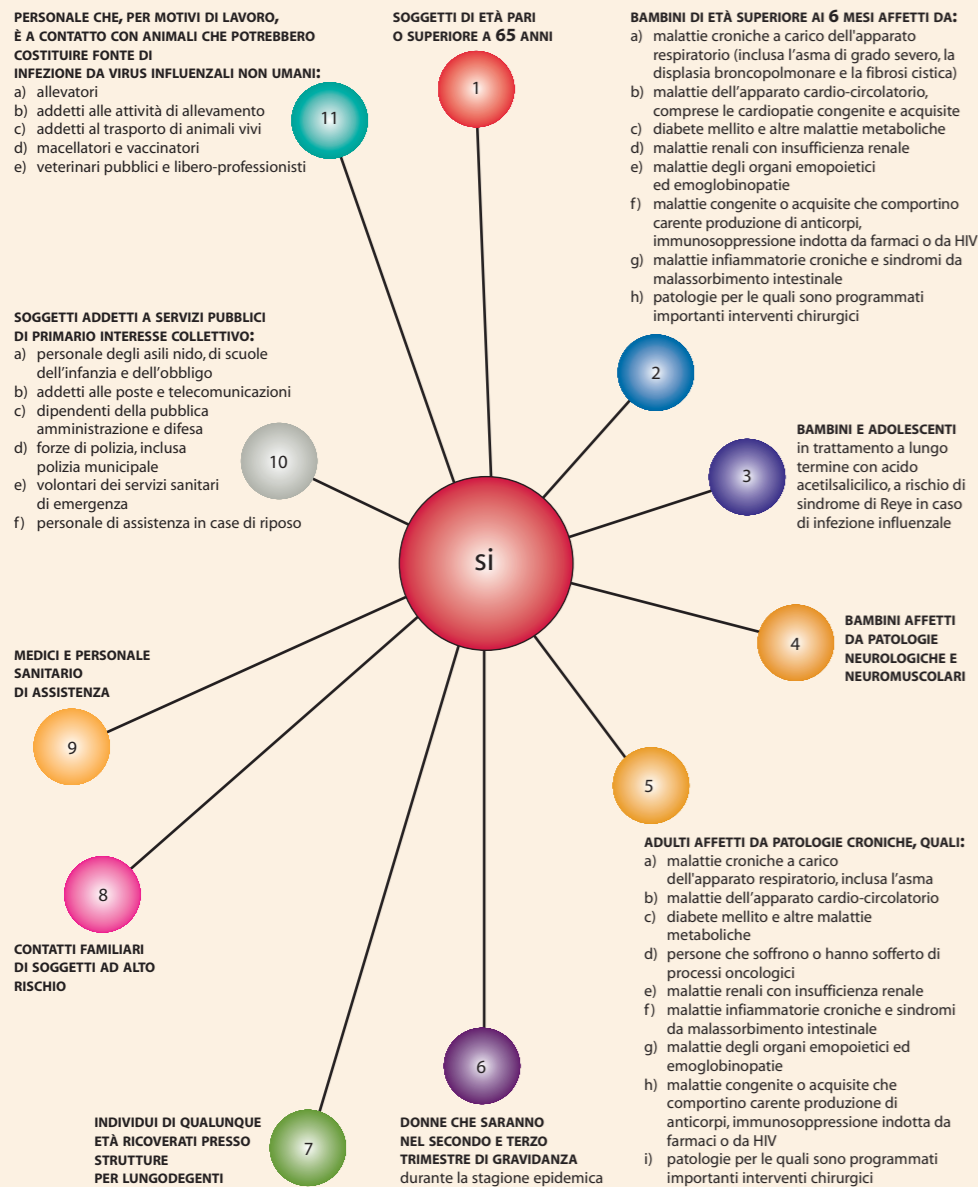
PERSONALE CHE, PER MOTIVI DI LAVORO, È A CONTATTO CON ANIMALI CHE POTREBBERO COSTITUIRE FONTE DI INFEZIONE DA VIRUS INFLUENZALI NON UMANI:
a) allevatori
b) addetti alle attività di allevamento
c) addetti al trasporto di animali vivi
d) macellatori e vaccinatori
e) veterinari pubblici e libero-professionisti

11

SOGGETTI DI ETÀ PARI O SUPERIORE A 65 ANNI

1

BAMBINI DI ETÀ SUPERIORE AI 6 MESI AFFETTI DA:
a) malattie croniche a carico dell'apparato respiratorio (inclusa l'asma di grado severo, la displasia broncopolmonare e la fibrosi cistica)
b) malattie dell'apparato cardio-circolatorio, comprese le cardiopatie congenite e acquisite
c) diabete mellito e altre malattie metaboliche
d) malattie renali con insufficienza renale
e) malattie degli organi emopoietici ed emoglobinopatie
f) malattie congenite o acquisite che comportino carente produzione di anticorpi, immunosoppressione indotta da farmaci o da HIV
g) malattie infiammatorie croniche e sindromi da malassorbimento intestinale
h) patologie per le quali sono programmati importanti interventi chirurgici

SOGGETTI ADDETTI A SERVIZI PUBBLICI DI PRIMARIO INTERESSE COLLETTIVO:
a) personale degli asili nido, di scuole dell'infanzia e dell'obbligo
b) addetti alle poste e telecomunicazioni
c) dipendenti della pubblica amministrazione e difesa
d) forze di polizia, inclusa polizia municipale
e) volontari dei servizi sanitari di emergenza
f) personale di assistenza in case di riposo

2

10

BAMBINI E ADOLESCENTI in trattamento a lungo termine con acido acetilsalicilico, a rischio di sindrome di Reye in caso di infezione influenzale

3

si

BAMBINI AFFETTI DA PATOLOGIE NEUROLOGICHE E NEUROMUSCOLARI

4

MEDICI E PERSONALE SANITARIO DI ASSISTENZA

9

5

ADULTI AFFETTI DA PATOLOGIE CRONICHE, QUALI:
a) malattie croniche a carico dell'apparato respiratorio, inclusa l'asma
b) malattie dell'apparato cardio-circolatorio
c) diabete mellito e altre malattie metaboliche
d) persone che soffrono o hanno sofferto di processi oncologici
e) malattie renali con insufficienza renale
f) malattie infiammatorie croniche e sindromi da malassorbimento intestinale
g) malattie degli organi emopoietici ed emoglobinopatie
h) malattie congenite o acquisite che comportino carente produzione di anticorpi, immunosoppressione indotta da farmaci o da HIV
i) patologie per le quali sono programmati importanti interventi chirurgici

8

CONTATTI FAMILIARI DI SOGGETTI AD ALTO RISCHIO

6

INDIVIDUI DI QUALUNQUE ETÀ RICOVERATI PRESSO STRUTTURE PER LUNGODEGENTI

7

DONNE CHE SARANNO NEL SECONDO E TERZO TRIMESTRE DI GRAVIDANZA durante la stagione epidemica